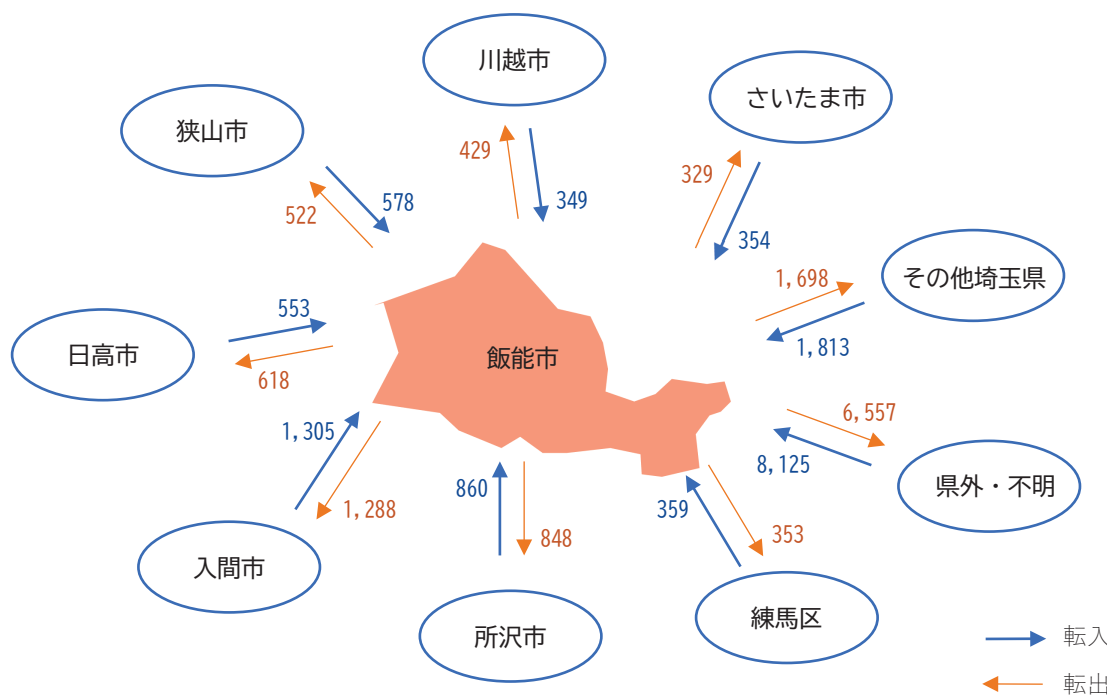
川越市

429

349

さいたま市

329

354

狭山市

522

578

その他埼玉県

1,698

1,813

553

日高市

618

飯能市

6,557

8,125

1,305

県外・不明

1,288

860

848

359

353

入間市

所沢市

練馬区

転入

転出